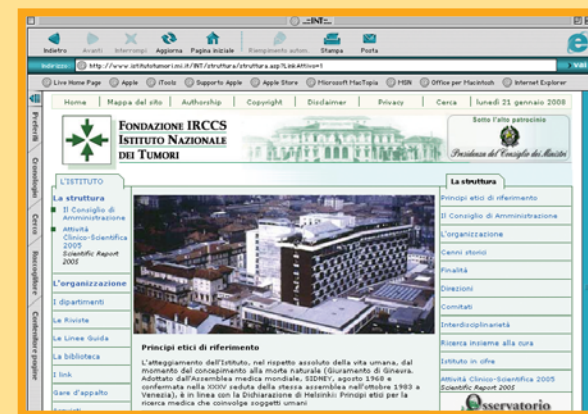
INT

Indietro Avanti Interrompi Aggiorna Pagina iniziale Riempimento autom. Stampa Posta

Indirizzo http://www.istitutotumori.mi.it/INT/struttura/struttura.asp?LinkAttivo=1

Live Home Page Apple iTools Supporto Apple Apple Store Microsoft MacTopia MSN Office per Macintosh Internet Explorer

Preferiti Cronologia Cerca Raccoglitore Contenitore pagine

Home | Mappa del sito | Authorship | Copyright | Disclaimer | Privacy | Cerca | lunedì 21 gennaio 2008

FONDAZIONE IRCCS ISTITUTO NAZIONALE DEI TUMORI

Sotto l'alto patrocinio

Presidenza del Consiglio dei Ministri

L'ISTITUTO

La struttura
Il Consiglio di Amministrazione
Attività Clinico-Scientifica 2005 Scientific Report 2005

L'organizzazione
I dipartimenti
Le Riviste
Le Linee Guida
La biblioteca
I link
Gare d'appalto

Principi etici di riferimento

L'atteggiamento dell'Istituto, nel rispetto assoluto della vita umana, dal momento del concepimento alla morte naturale (Giuramento di Ginevra. Adottato dall'Assemblea medica mondiale, SIDNEY, agosto 1968 e confermata nella XXXV seduta della stessa assemblea nell'ottobre 1983 a Venezia), è in linea con la Dichiarazione di Helsinki: Principi etici per la ricerca medica che coinvolge soggetti umani

La struttura
Principi etici di riferimento
Il Consiglio di Amministrazione
L'organizzazione
Cenni storici
Finalità
Direzioni
Comitati
Interdisciplinarietà
Ricerca insieme alla cura
Istituto in cifre
Attività Clinico-Scientifica 2005 Scientific Report 2005

Osservatorio